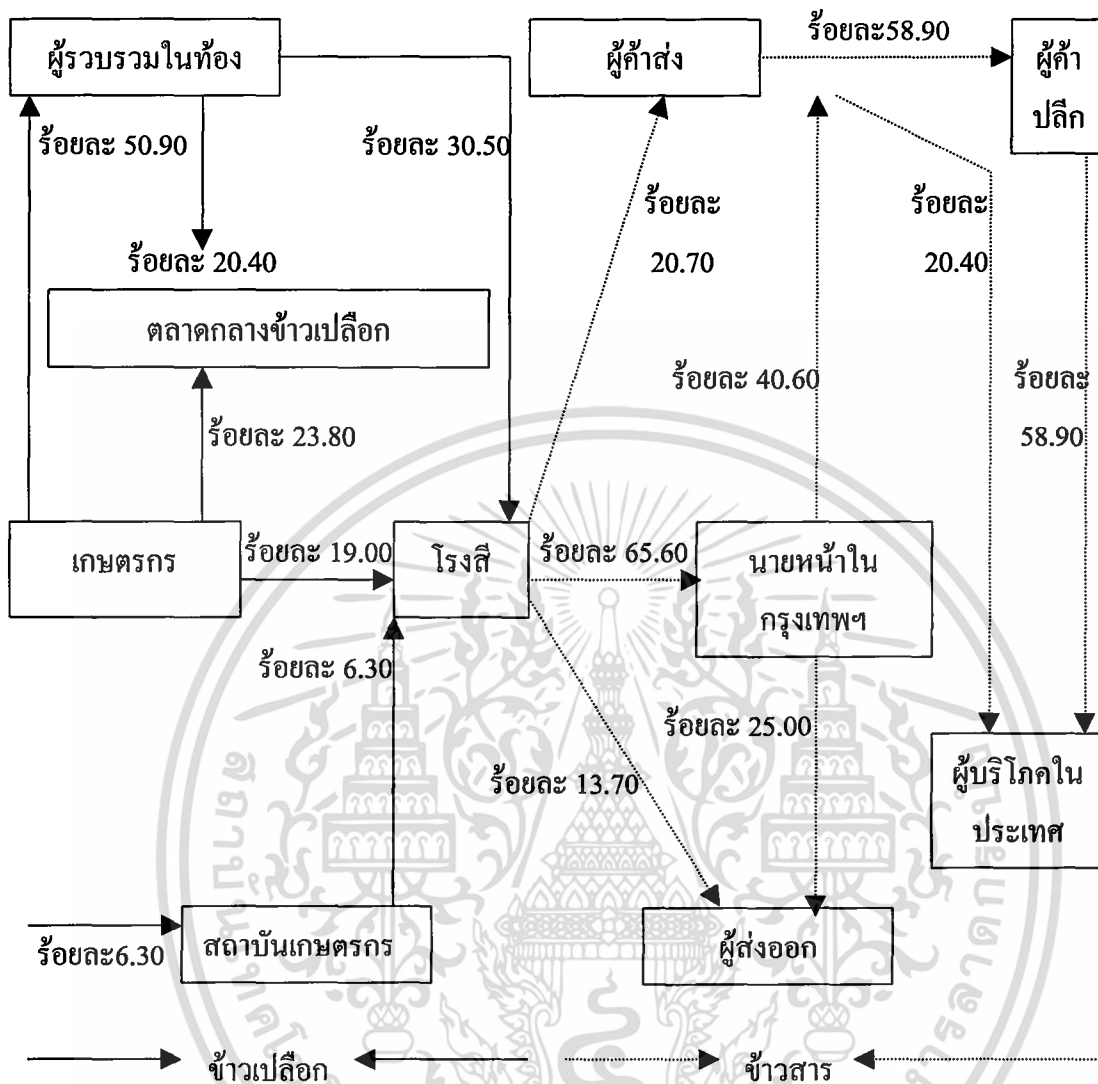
ผู้รวบรวมในท้อง

ผู้ค้าส่ง

ร้อยละ58.90

ผู้ค้าปลีก

ร้อยละ 50.90

ร้อยละ 30.50

ร้อยละ 20.70

ร้อยละ 20.40

ร้อยละ 20.40

ตลาดกลางข้าวเปลือก

ร้อยละ 40.60

ร้อยละ 58.90

ร้อยละ 23.80

เกษตรกร

ร้อยละ 19.00

โรงสี

ร้อยละ 65.60

นายหน้าในกรุงเทพฯ

ร้อยละ 6.30

ร้อยละ 25.00

ร้อยละ 13.70

ผู้บริโภคในประเทศ

ร้อยละ6.30

สถาบันเกษตรกร

ผู้ส่งออก

ข้าวเปลือก

ข้าวสาร